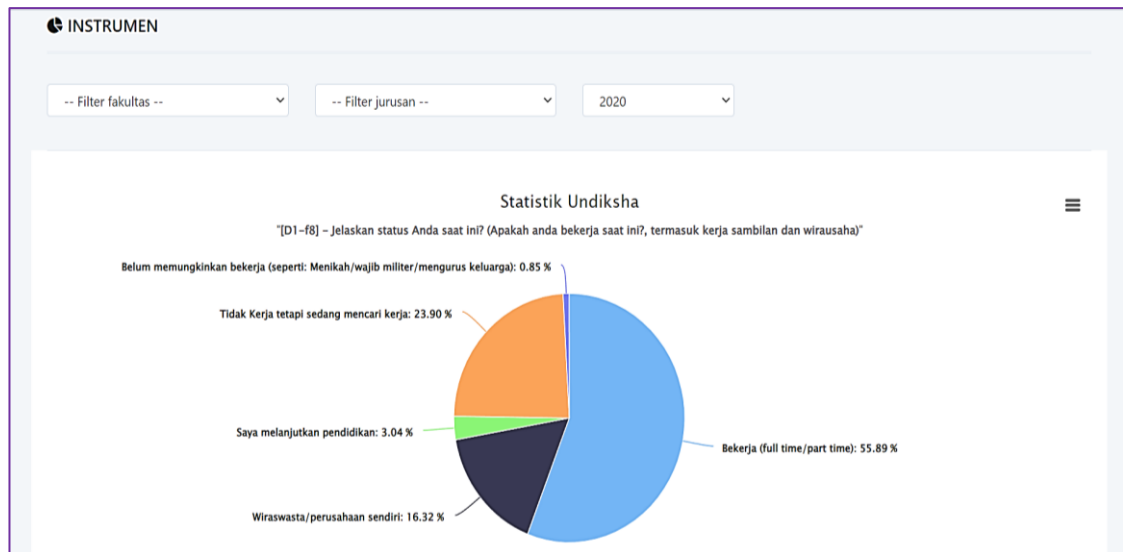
INSTRUMEN

-- Filter fakultas --

-- Filter jurusan --

2020

Statistik Undiksha

"[D1-f8] - Jelaskan status Anda saat ini? (Apakah anda bekerja saat ini?, termasuk kerja sambilan dan wirausaha)"

Belum memungkinkan bekerja (seperti: Menikah/wajib militer/mengurus keluarga): 0.85 %

Tidak Kerja tetapi sedang mencari kerja: 23.90 %

Saya melanjutkan pendidikan: 3.04 %

Bekerja (full time/part time): 55.89 %

Wiraswasta/perusahaan sendiri: 16.32 %